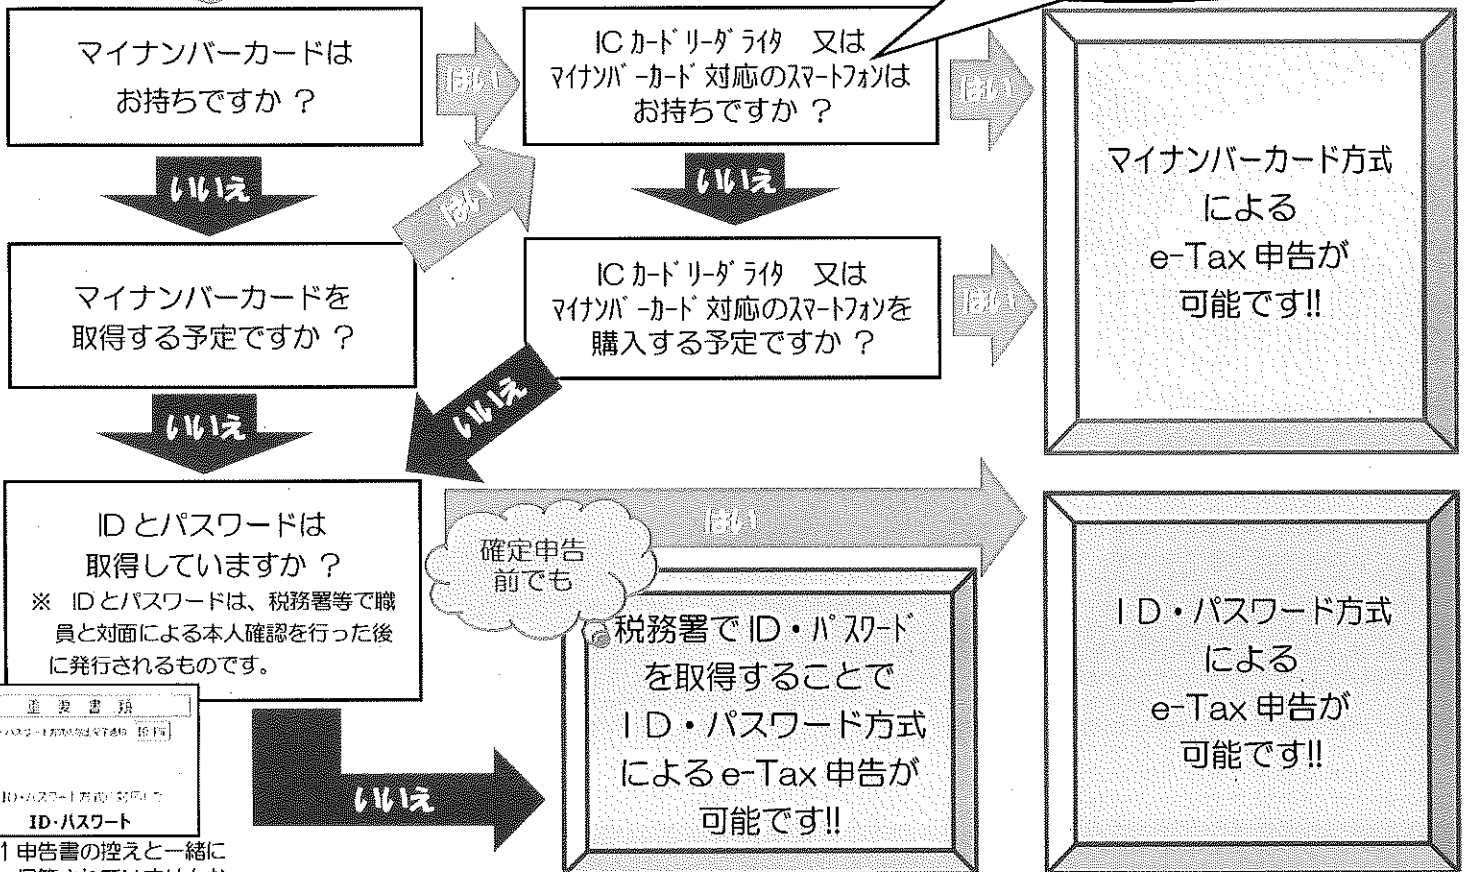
マイナンバーカードは
お持ちですか ？

はい

IC カードリーダライタ　又は
マイナンバーカード対応のスマートフォンは
お持ちですか ？

はい

マイナンバーカード方式
による
e-Tax 申告が
可能です!!

いいえ

はい

いいえ

マイナンバーカードを
取得する予定ですか ？

IC カードリーダライタ　又は
マイナンバーカード対応のスマートフォンを
購入する予定ですか ？

はい

いいえ

いいえ

ID とパスワードは
取得していますか ？
※ ID とパスワードは、税務署等で職員と対面による本人確認を行った後に発行されるものです。

はい

確定申告
前でも

税務署で ID・パスワード
を取得することで
ＩＤ・パスワード方式
による e-Tax 申告が
可能です!!

ＩＤ・パスワード方式
による
e-Tax 申告が
可能です!!

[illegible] 書 類
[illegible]
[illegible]
ID・パスワード
1 申告書の控えと一緒に
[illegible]

いいえ